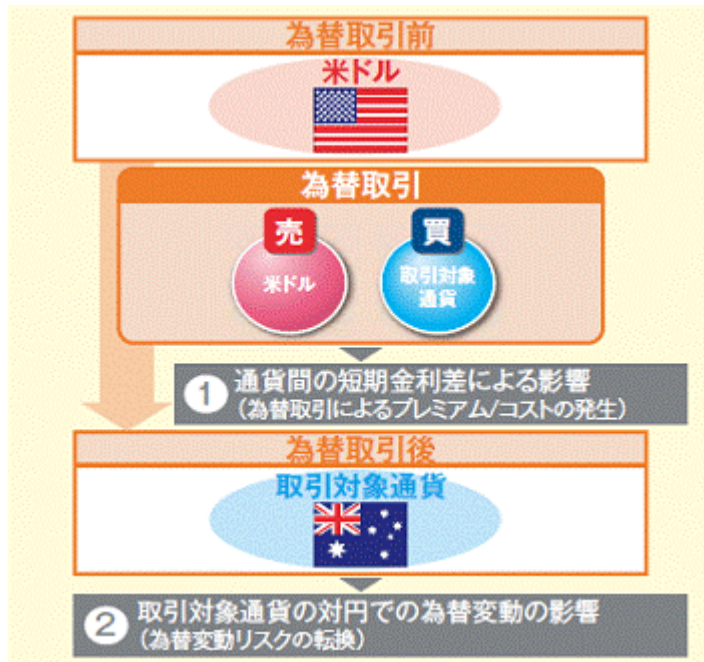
為替取引前

米ドル

為替取引

売

米ドル

買

取引対象通貨

1 通貨間の短期金利差による影響
（為替取引によるプレミアム/コストの発生）

為替取引後

取引対象通貨

2 取引対象通貨の対円での為替変動の影響
（為替変動リスクの転換）